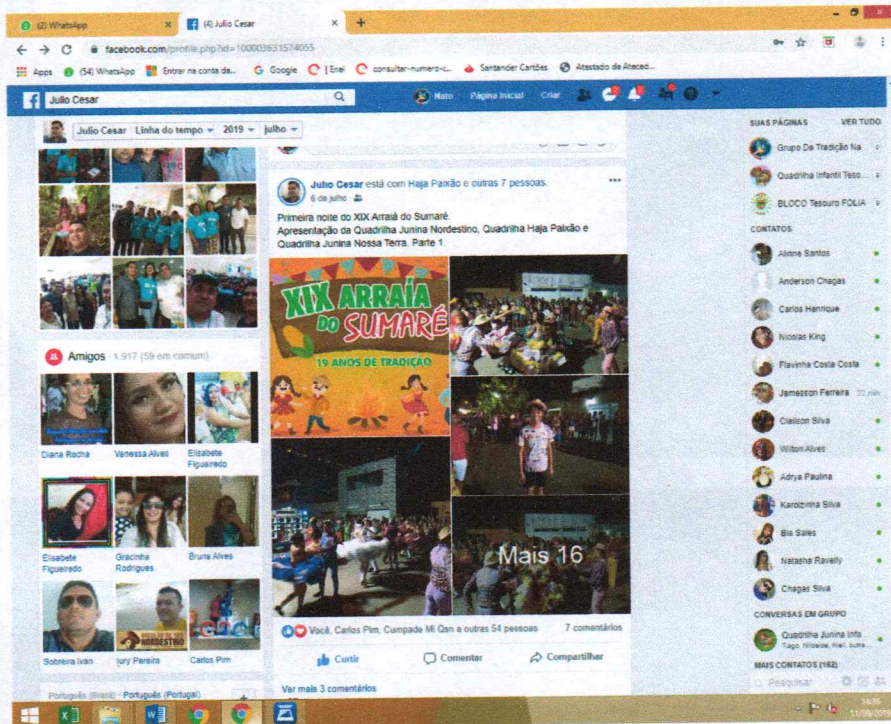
(2) WhatsApp
(4) Julio Cesar
facebook.com/profile.php?id=100003631574055
Apps (54) WhatsApp Entrar na conta da... Google | Enel consultar-numero-c... Santander Cartões Atestado de Atecad...
Julio Cesar
Nato Página inicial Criar
Julio Cesar Linha do tempo 2019 julho
Amigos · 1.917 (59 em comum)
Diana Rocha
Vanessa Alves
Elisabete Figueiredo
Elisabete Figueiredo
Gracinha Rodrigues
Bruna Alves
Sobreira Ivan
Iury Pereira
Carlos Pim
Português (Brasil) · Português (Portugal)
Julio Cesar está com Haja Paixão e outras 7 pessoas.
6 de julho
Primeira noite do XIX Arraiá do Sumaré.
Apresentação da Quadrilha Junina Nordestino, Quadrilha Haja Paixão e Quadrilha Junina Nossa Terra. Parte 1
XIX ARRAIÁ DO SUMARÉ
19 ANOS DE TRADIÇÃO
Mais 16
Você, Carlos Pim, Cumpade Mi Qsn e outras 54 pessoas
7 comentários
Curtir
Comentar
Compartilhar
Ver mais 3 comentários
SUAS PÁGINAS
VER TUDO
Grupo De Tradição Na
Quadrilha Infantil Teso...
BLOCO Tesouro FOLIA
CONTATOS
Alinne Santos
Anderson Chagas
Carlos Henrique
Nicolas King
Flavinha Costa Costa
Jamesson Ferreira 32 min
Claisson Silva
Wilton Alves
Adrya Paulina
Karolzinha Silva
Bia Sales
Natasha Ravelly
Chagas Silva
CONVERSAS EM GRUPO
Quadrilha Junina Infa...
Tiago, Nicolas, Rafi, outra...
MAIS CONTATOS (162)
Pesquisar
11/08/2019